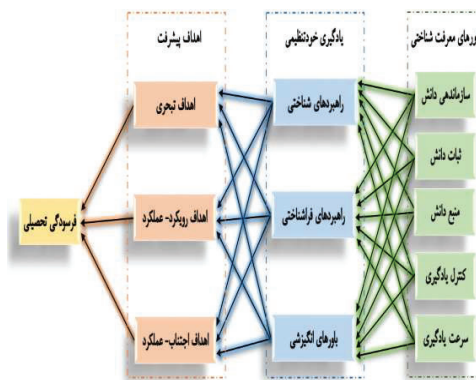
باورهای معرفت شناختی

سازماندهی دانش

ثبات دانش

منبع دانش

کنترل یادگیری

سرعت یادگیری

یادگیری خودتنظیمی

راهبردهای شناختی

راهبردهای فراشناختی

باورهای انگیزشی

اهداف پیشرفت

اهداف تبحری

اهداف رویکرد- عملکرد

اهداف اجتناب- عملکرد

فرسودگی تحصیلی